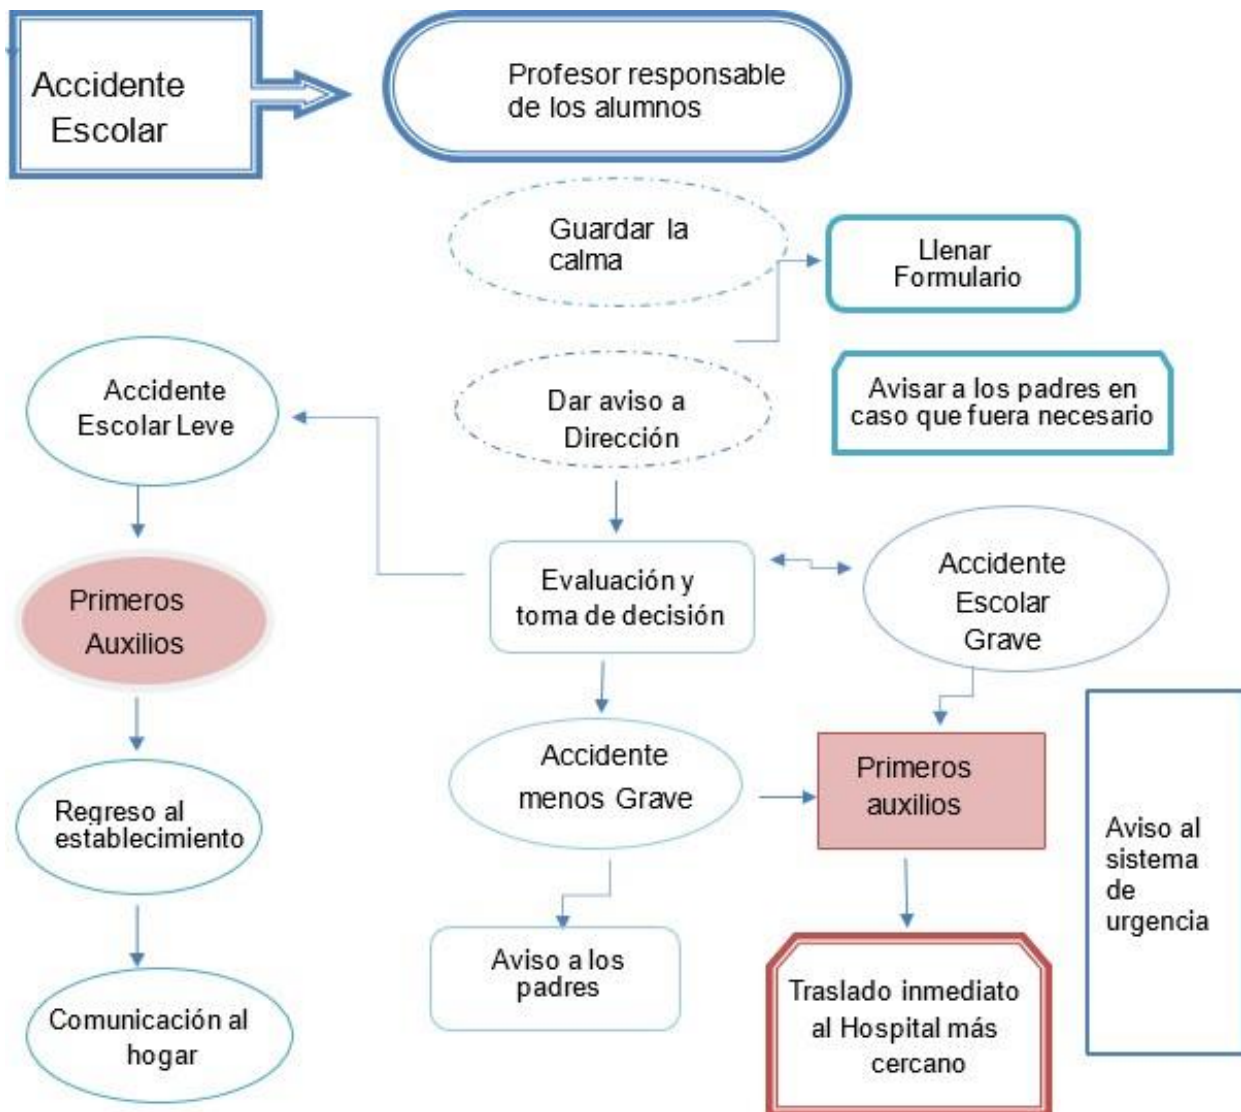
Accidente Escolar

Profesor responsable de los alumnos

Guardar la calma

Llenar Formulario

Accidente Escolar Leve

Dar aviso a Dirección

Avisar a los padres en caso que fuera necesario

Primeros Auxilios

Evaluación y toma de decisión

Accidente Escolar Grave

Accidente menos Grave

Primeros auxilios

Aviso al sistema de urgencia

Regreso al establecimiento

Aviso a los padres

Traslado inmediato al Hospital más cercano

Comunicación al hogar